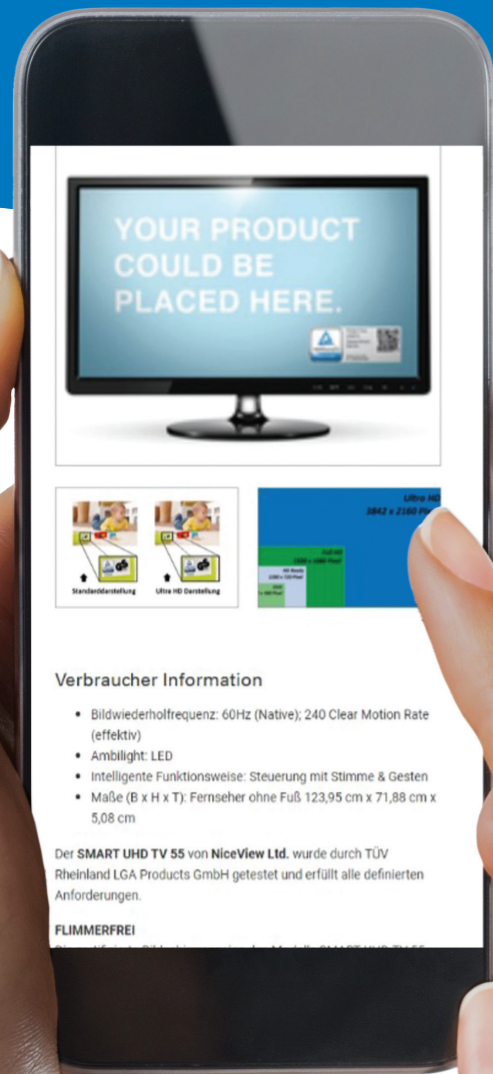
YOUR PRODUCT COULD BE PLACED HERE.

Standarddarstellung

Ultra HD Darstellung

Ultra HD
3842 x 2160 Pixel

Full HD
1920 x 1080 Pixel

HD Ready
1280 x 720 Pixel

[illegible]

Verbraucher Information

- Bildwiederholfrequenz: 60Hz (Native); 240 Clear Motion Rate (effektiv)
- Ambilight: LED
- Intelligente Funktionsweise: Steuerung mit Stimme & Gesten
- Maße (B x H x T): Fernseher ohne Fuß 123,95 cm x 71,88 cm x 5,08 cm

Der **SMART UHD TV 55** von **NiceView Ltd.** wurde durch TÜV Rheinland LGA Products GmbH getestet und erfüllt alle definierten Anforderungen.

**FLIMMERFREI**

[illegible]